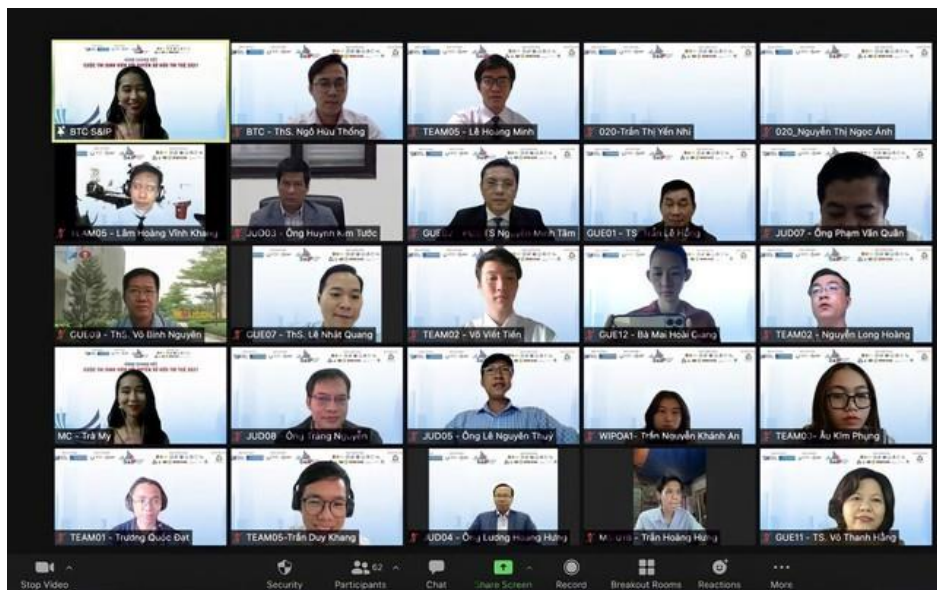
BTC S&P
BTC - ThS. Ngô Hữu Thống
TEAM05 - Lê Hoàng Minh
020-Trần Thị Yến Nhi
020_Nguyễn Thị Ngọc Ánh
TEAM05 - Lâm Hoàng Vĩnh Khang
JUD03 - Ông Huynh Kim Tước
GUE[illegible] TS Nguyễn Minh Tâm
GUE01 - TS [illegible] Hồng
JUD07 - Ông Phạm Văn Quân
GUE03 - ThS. Võ Bình Nguyên
GUE07 - ThS. Lê Nhật Quang
TEAM02 - Võ Viết Tiến
GUE12 - Bà Mai Hoài Giang
TEAM02 - Nguyễn Long Hoàng
MC - Trà My
JUD08 - Ông Trang Nguyễn
JUD05 - Ông Lê Nguyễn Thuỳ
WIPOA1- Trần Nguyễn Khánh An
TEAM03 - Âu Kim Phụng
TEAM01 - Trương Quốc Đạt
TEAM05-Trần Duy Khang
JUD04 - Ông Lương Hoàng Hưng
M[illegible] - Trần Hoàng Hưng
GUE11 - TS. Võ Thanh Hằng
Stop Video
Security
Participants 62
Chat
Share Screen
Record
Breakout Rooms
Reactions
More